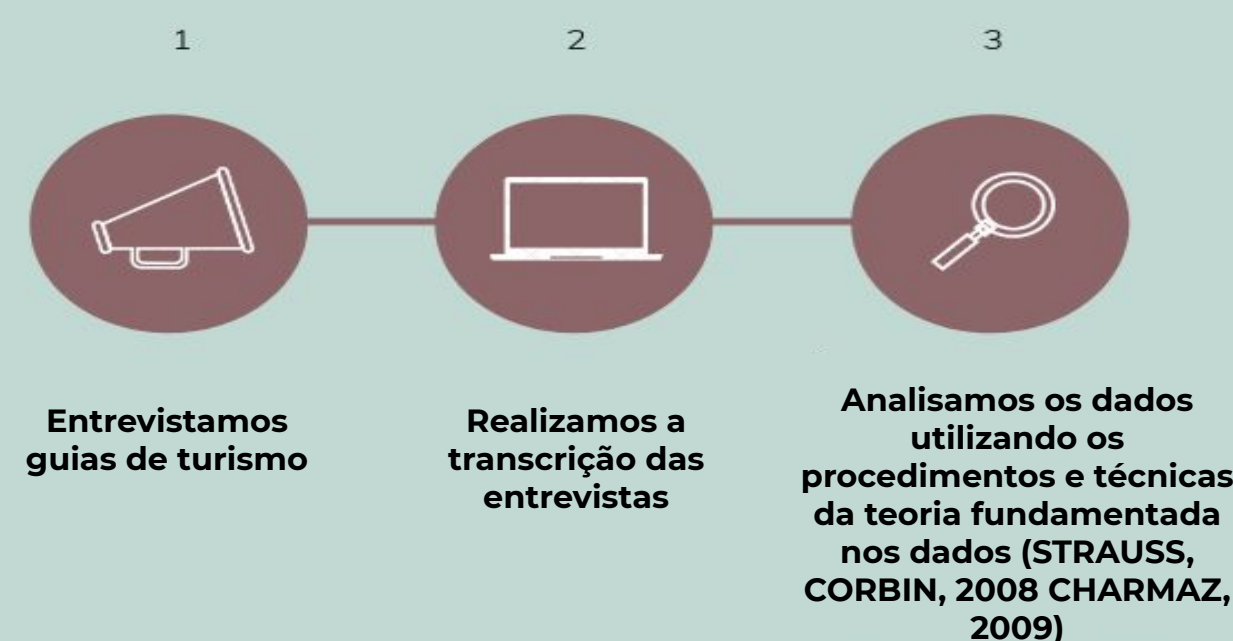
1

2

3

Entrevistamos guias de turismo

Realizamos a transcrição das entrevistas

Analisamos os dados utilizando os procedimentos e técnicas da teoria fundamentada nos dados (STRAUSS, CORBIN, 2008 CHARMAZ, 2009)